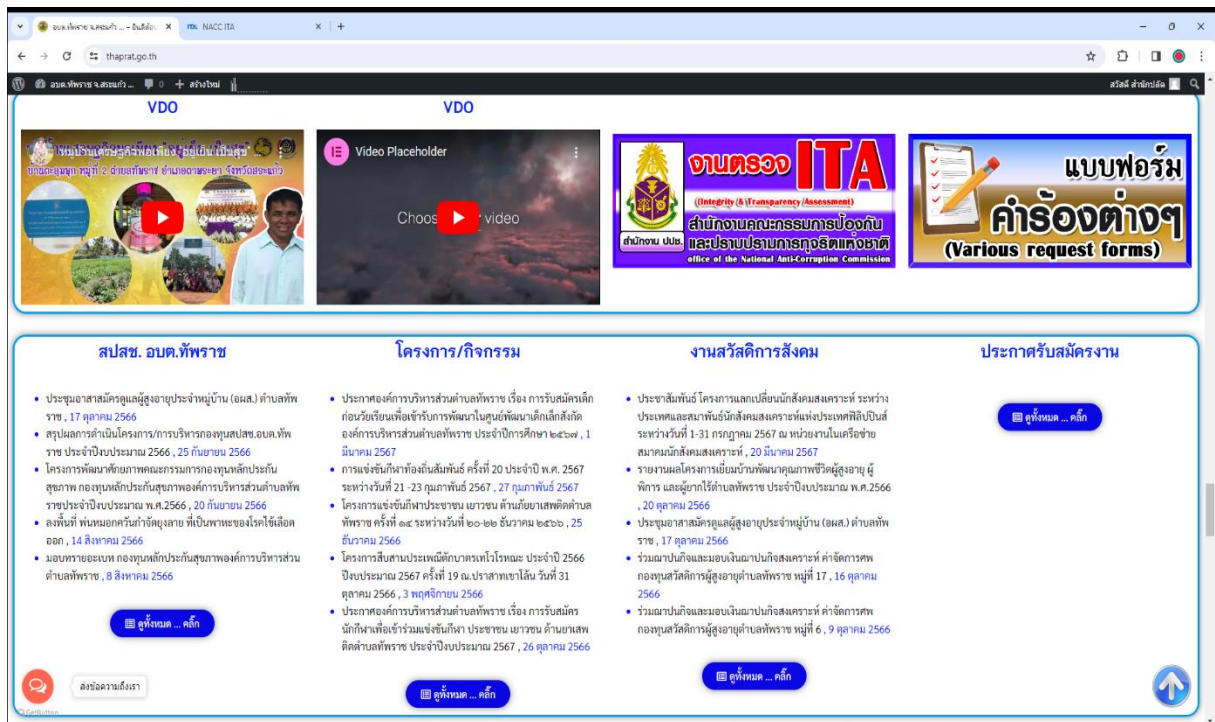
อบต.ทัพราช จ.สระแก้ว – อินทิล้อม × NACC ITA × +

thaprat.go.th

อบต.ทัพราช จ.สระแก้ว ... 0 + สร้างใหม่

สวัสดี สำนักปลัด

VDO

VDO

Video Placeholder

Choose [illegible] video

งานตรวจ ITA
(Integrity & Transparency Assessment)
สำนักงานคณะกรรมการป้องกันและปราบปรามการทุจริตแห่งชาติ
office of the National Anti-Corruption Commission
สำนักงาน ปปช.

แบบฟอร์ม คำร้องต่างๆ
(Various request forms)

สปสช. อบต.ทัพราช

• ประชุมอาสาสมัครดูแลผู้สูงอายุประจำหมู่บ้าน (อผส.) ตำบลทัพราช , 17 ตุลาคม 2566
• สรุปผลการดำเนินโครงการ/การบริหารกองทุนสปสช.อบต.ทัพราช ประจำปีงบประมาณ 2566 , 25 กันยายน 2566
• โครงการพัฒนาศักยภาพคณะกรรมการกองทุนหลักประกันสุขภาพ กองทุนหลักประกันสุขภาพองค์การบริหารส่วนตำบลทัพราชประจำปีงบประมาณ พ.ศ.2566 , 20 กันยายน 2566
• ลงพื้นที่ พ่นหมอกควันกำจัดยุงลาย ที่เป็นพาหะของโรคไข้เลือดออก , 14 สิงหาคม 2566
• มอบทรายอะเบท กองทุนหลักประกันสุขภาพองค์การบริหารส่วนตำบลทัพราช , 8 สิงหาคม 2566

ดูทั้งหมด ... คลิ๊ก

โครงการ/กิจกรรม

• ประกาศองค์การบริหารส่วนตำบลทัพราช เรื่อง การรับสมัครเด็กก่อนวัยเรียนเพื่อเข้ารับการพัฒนาในศูนย์พัฒนาเด็กเล็กสังกัดองค์การบริหารส่วนตำบลทัพราช ประจำปีการศึกษา ๒๕๖๗ , 1 มีนาคม 2567
• การแข่งขันกีฬาท้องถิ่นสัมพันธ์ ครั้งที่ 20 ประจำปี พ.ศ. 2567 ระหว่างวันที่ 21 -23 กุมภาพันธ์ 2567 , 27 กุมภาพันธ์ 2567
• โครงการแข่งขันกีฬาประชาชน เยาวชน ต้านภัยยาเสพติดตำบลทัพราช ครั้งที่ ๑๕ ระหว่างวันที่ ๒๐-๒๒ ธันวาคม ๒๕๖๖ , 25 ธันวาคม 2566
• โครงการสืบสานประเพณีตักบาตรเทโวโรหณะ ประจำปี 2566 ปีงบประมาณ 2567 ครั้งที่ 19 ณ.ปราสาทเขาโล้น วันที่ 31 ตุลาคม 2566 , 3 พฤศจิกายน 2566
• ประกาศองค์การบริหารส่วนตำบลทัพราช เรื่อง การรับสมัครนักกีฬาเพื่อเข้าร่วมแข่งขันกีฬา ประชาชน เยาวชน ต้านยาเสพติดตำบลทัพราช ประจำปีงบประมาณ 2567 , 26 ตุลาคม 2566

ดูทั้งหมด ... คลิ๊ก

งานสวัสดิการสังคม

• ประชาสัมพันธ์ โครงการแลกเปลี่ยนนักสังคมสงเคราะห์ ระหว่างประเทศและสมาพันธ์นักสังคมสงเคราะห์แห่งประเทศฟิลิปปินส์ ระหว่างวันที่ 1-31 กรกฎาคม 2567 ณ หน่วยงานในเครือข่ายสมาคมนักสังคมสงเคราะห์ , 20 มีนาคม 2567
• รายงานผลโครงการเยี่ยมบ้านพัฒนาคุณภาพชีวิตผู้สูงอายุ ผู้พิการ และผู้ยากไร้ตำบลทัพราช ประจำปีงบประมาณ พ.ศ.2566 , 20 ตุลาคม 2566
• ประชุมอาสาสมัครดูแลผู้สูงอายุประจำหมู่บ้าน (อผส.) ตำบลทัพราช , 17 ตุลาคม 2566
• ร่วมฌาปนกิจและมอบเงินฌาปนกิจสงเคราะห์ ค่าจัดการศพ กองทุนสวัสดิการผู้สูงอายุตำบลทัพราช หมู่ที่ 17 , 16 ตุลาคม 2566
• ร่วมฌาปนกิจและมอบเงินฌาปนกิจสงเคราะห์ ค่าจัดการศพ กองทุนสวัสดิการผู้สูงอายุตำบลทัพราช หมู่ที่ 6 , 9 ตุลาคม 2566

ดูทั้งหมด ... คลิ๊ก

ประกาศรับสมัครงาน

ดูทั้งหมด ... คลิ๊ก

ส่งข้อความถึงเรา